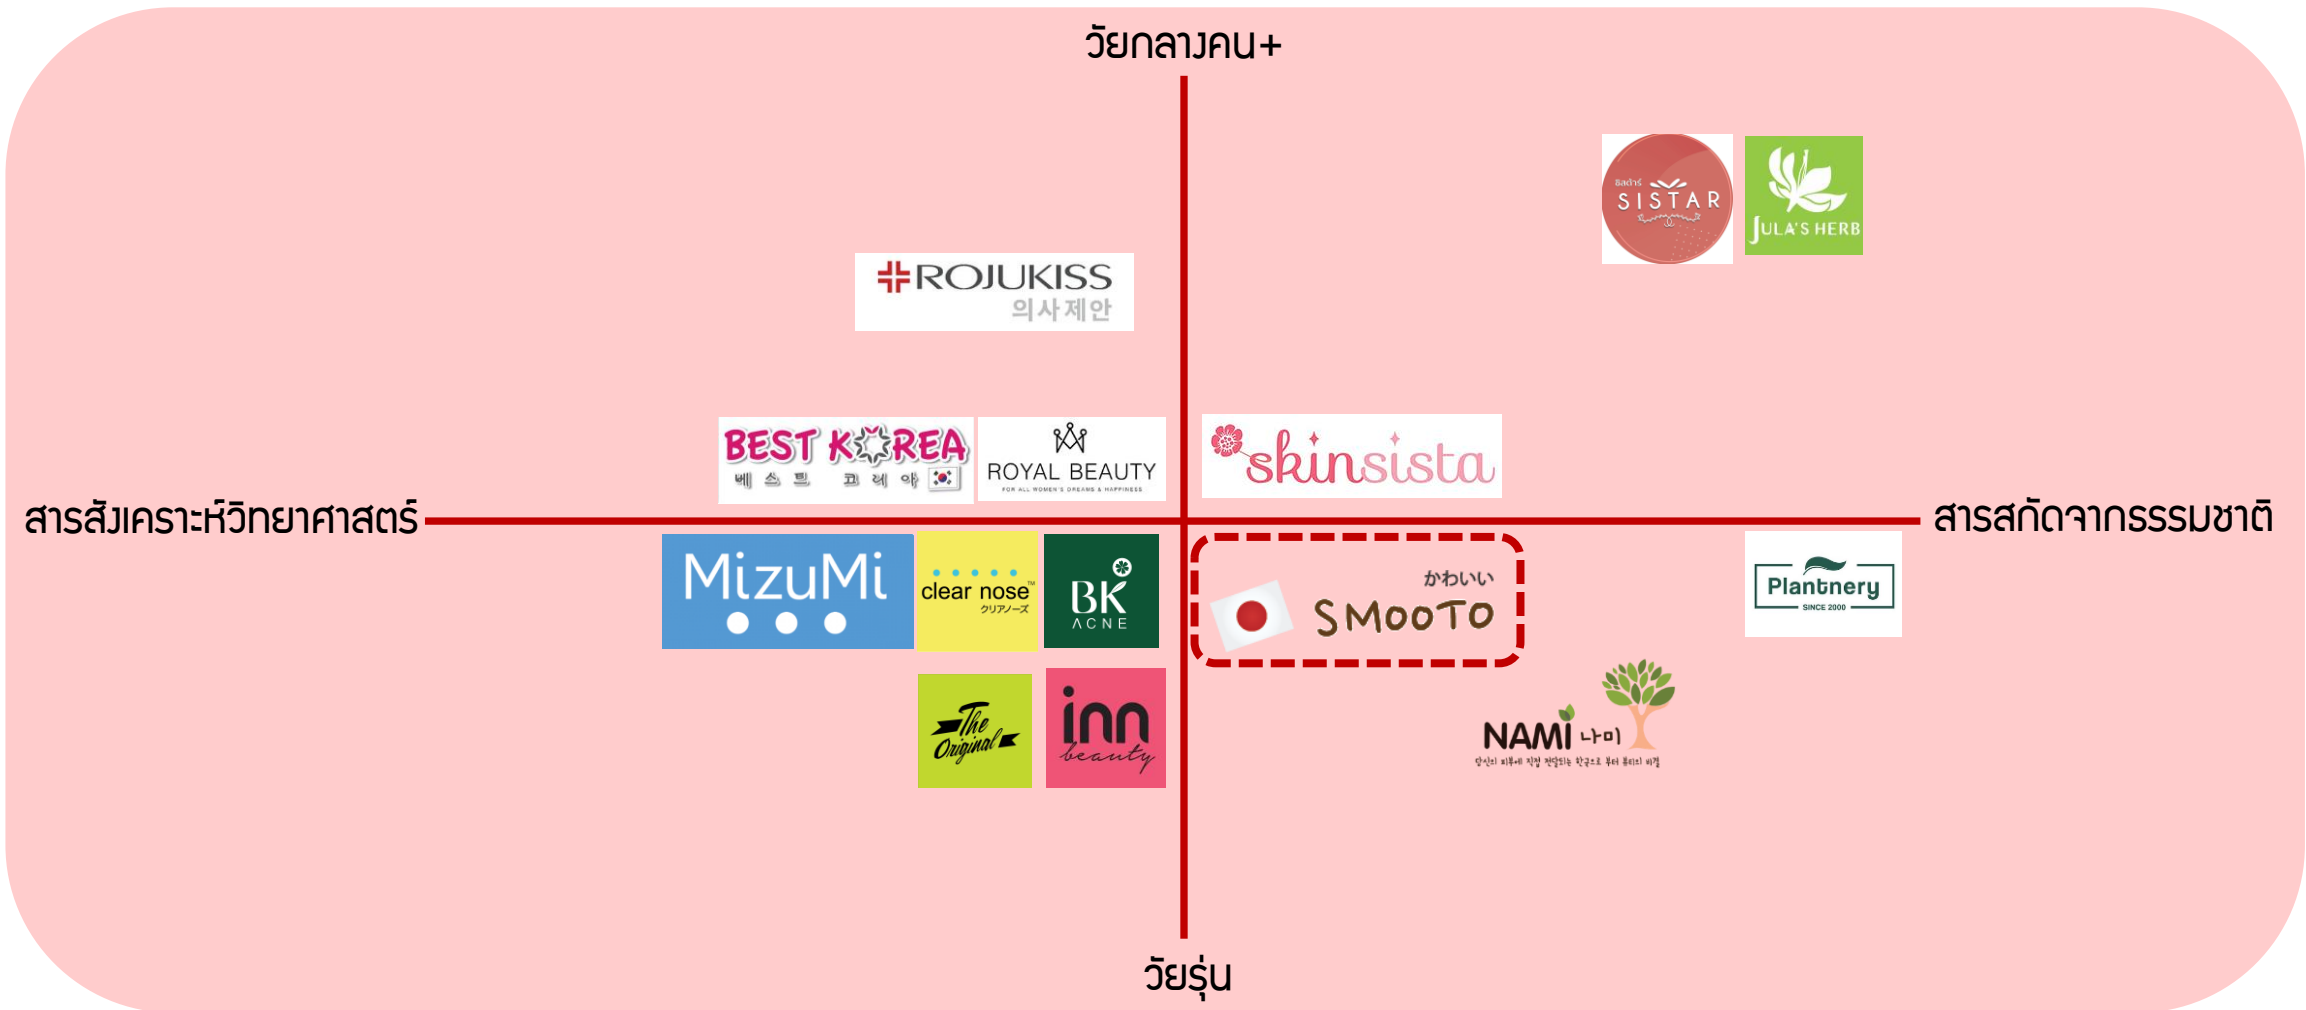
วัยกลางคน+

ซิสต้าร์ SISTAR

JULA'S HERB

ROJUKISS
의사제안

BEST KOREA
베스트 코리아

ROYAL BEAUTY
FOR ALL WOMEN'S DREAMS & HAPPINESS

skinsista

สารสังเคราะห์วิทยาศาสตร์

สารสกัดจากธรรมชาติ

MizuMi

clear nose
クリアノーズ

BK ACNE

かわいい
SMooTo

Plantnery
SINCE 2000

The Original

inn beauty

NAMI 나미
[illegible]

วัยรุ่น